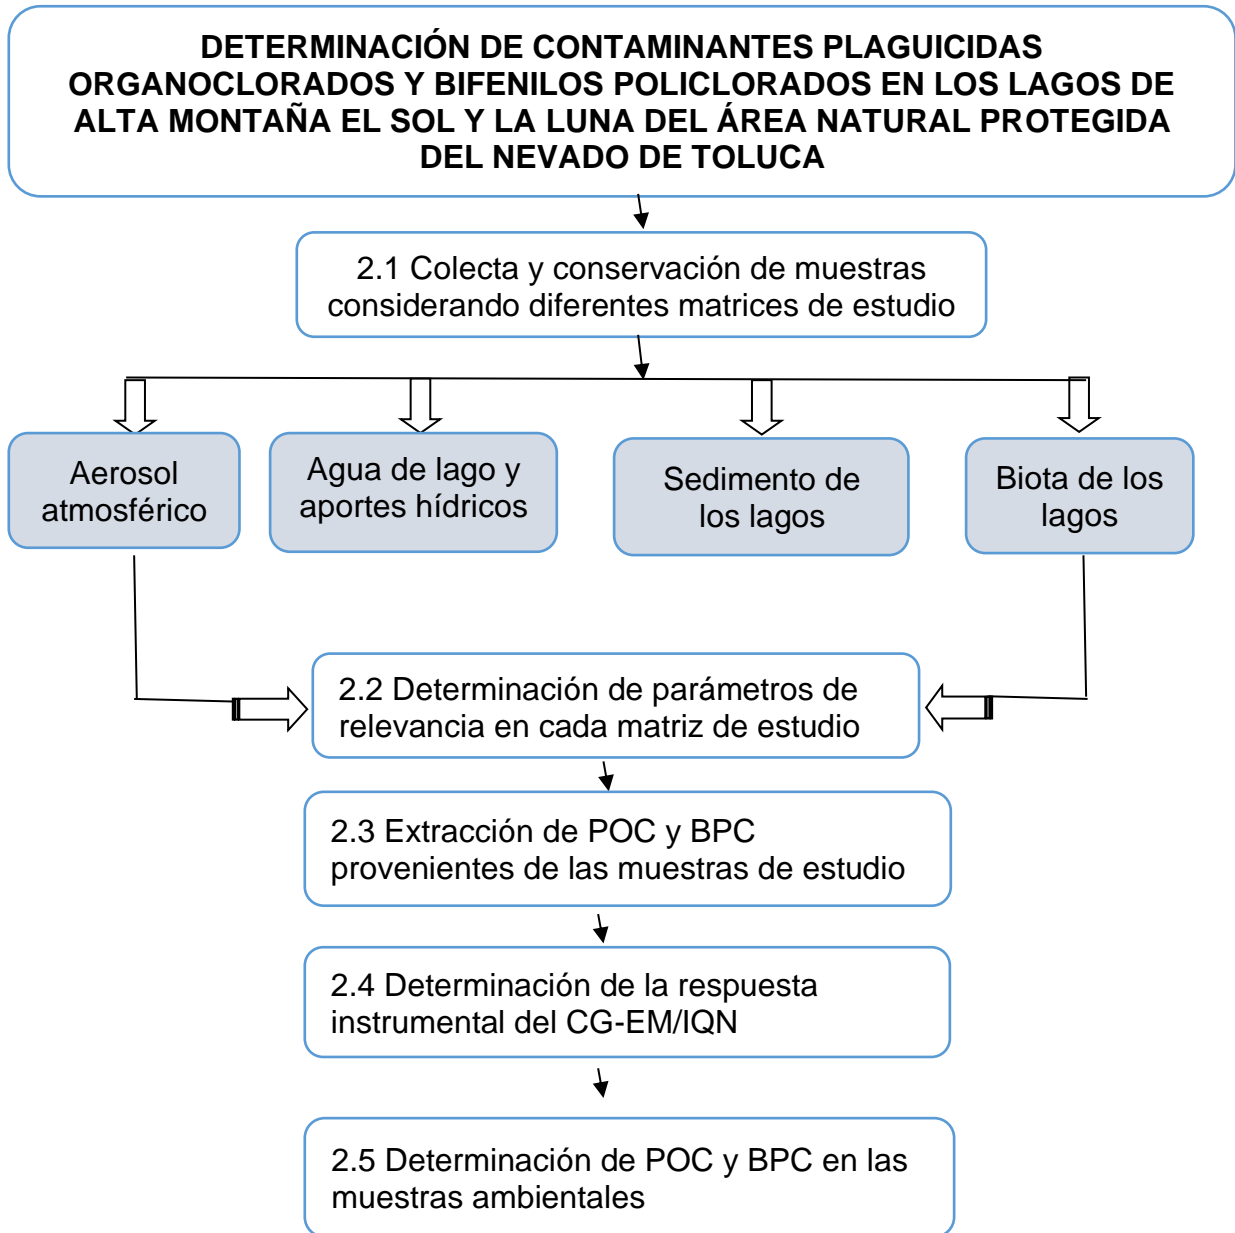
DETERMINACIÓN DE CONTAMINANTES PLAGUICIDAS ORGANOCLORADOS Y BIFENILOS POLICLORADOS EN LOS LAGOS DE ALTA MONTAÑA EL SOL Y LA LUNA DEL ÁREA NATURAL PROTEGIDA DEL NEVADO DE TOLUCA

2.1 Colecta y conservación de muestras considerando diferentes matrices de estudio

Aerosol atmosférico

Agua de lago y aportes hídricos

Sedimento de los lagos

Biota de los lagos

2.2 Determinación de parámetros de relevancia en cada matriz de estudio

2.3 Extracción de POC y BPC provenientes de las muestras de estudio

2.4 Determinación de la respuesta instrumental del CG-EM/IQN

2.5 Determinación de POC y BPC en las muestras ambientales